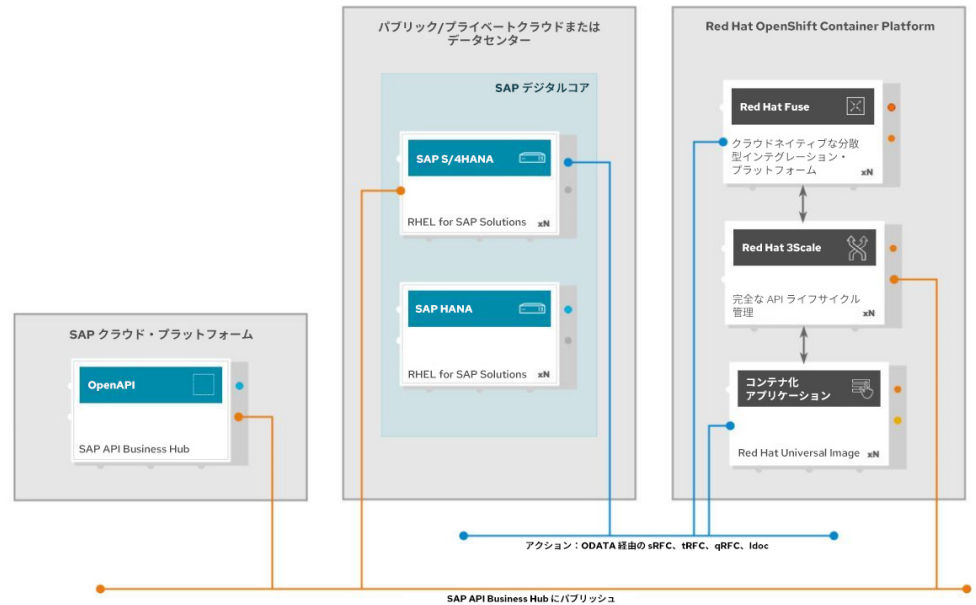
パブリック/プライベートクラウドまたはデータセンター

SAP デジタルコア

SAP S/4HANA

RHEL for SAP Solutions xN

SAP HANA

RHEL for SAP Solutions xN

Red Hat OpenShift Container Platform

Red Hat Fuse

クラウドネイティブな分散型インテグレーション・プラットフォーム xN

Red Hat 3Scale

完全な API ライフサイクル管理 xN

コンテナ化アプリケーション

Red Hat Universal Image xN

SAP クラウド・プラットフォーム

OpenAPI

SAP API Business Hub

アクション：ODATA 経由の sRFC、tRFC、qRFC、Idoc

SAP API Business Hub にパブリッシュ